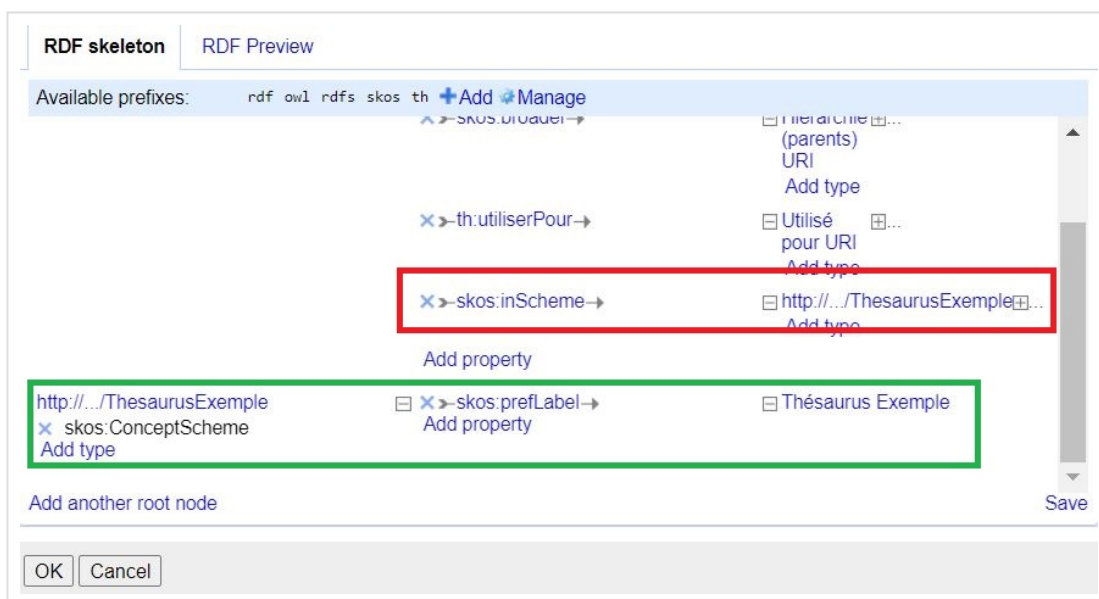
RDF skeleton RDF Preview

Available prefixes: rdf owl rdfs skos th +Add Manage

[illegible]skos:broader→ Hiérarchie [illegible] (parents) URI Add type

th:utiliserPour→ Utilisé pour URI Add type

skos:inScheme→ http://.../ThesaurusExemple Add type

Add property

http://.../ThesaurusExemple
skos:ConceptScheme
Add type

skos:prefLabel→ Thésaurus Exemple
Add property

Add another root node

Save

OK Cancel